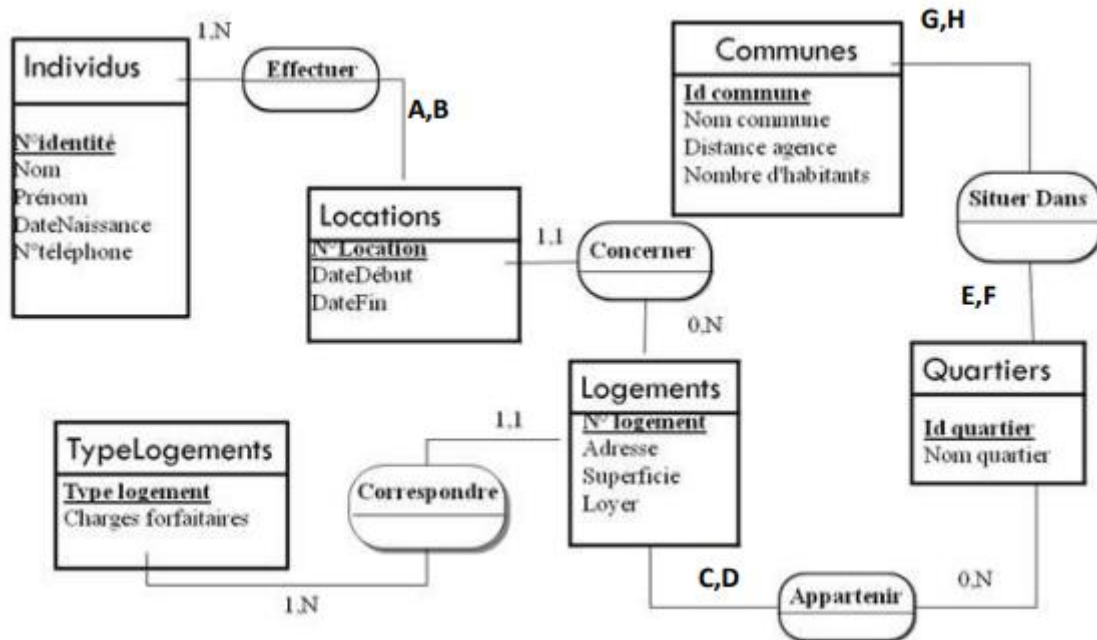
1,N

Individus

N°identité
Nom
Prénom
DateNaissance
N°téléphone

Effectuer

A,B

Locations

N°Location
DateDébut
DateFin

1,1

Concerner

0,N

G,H

Communes

Id commune
Nom commune
Distance agence
Nombre d'habitants

Situer Dans

E,F

Quartiers

Id quartier
Nom quartier

Logements

N° logement
Adresse
Superficie
Loyer

1,1

TypeLogements

Type logement
Charges forfaitaires

Correspondre

1,N

C,D

Appartenir

0,N